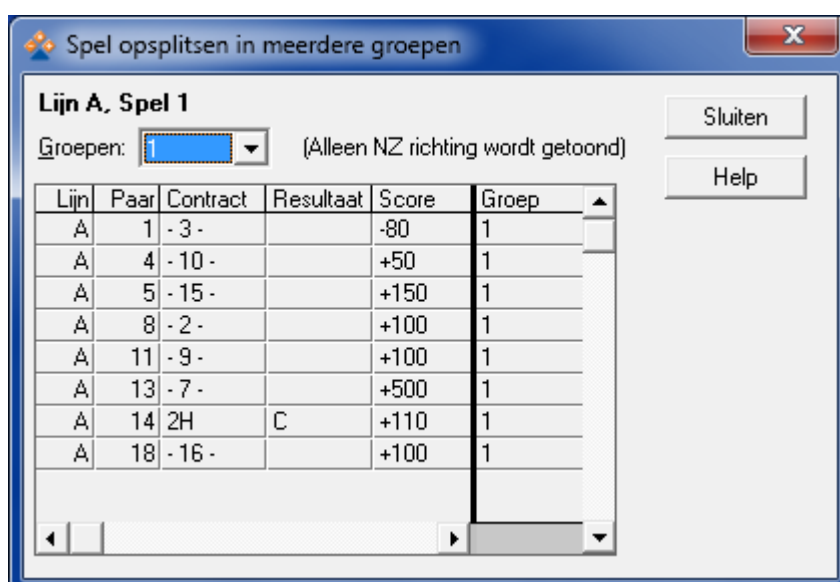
Spel opsplitsen in meerdere groepen

Lijn A, Spel 1

Groepen: 1 (Alleen NZ richting wordt getoond)

Sluiten

Help

| Lijn | Paar | Contract | Resultaat | Score | Groep |
|---|---|---|---|---|---|
| A | 1 | - 3 - | | -80 | 1 |
| A | 4 | - 10 - | | +50 | 1 |
| A | 5 | - 15 - | | +150 | 1 |
| A | 8 | - 2 - | | +100 | 1 |
| A | 11 | - 9 - | | +100 | 1 |
| A | 13 | - 7 - | | +500 | 1 |
| A | 14 | 2H | C | +110 | 1 |
| A | 18 | - 16 - | | +100 | 1 |